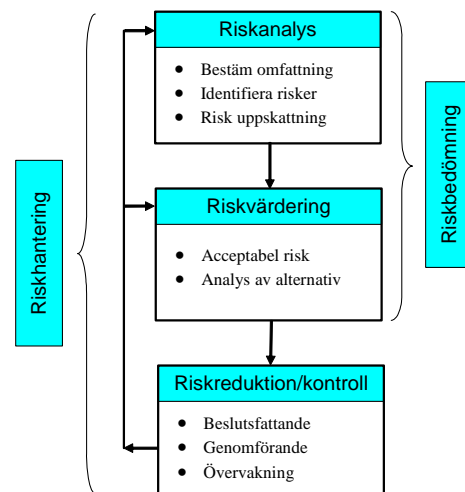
Riskhantering

Riskanalys
- Bestäm omfattning
- Identifiera risker
- Risk uppskattning

Riskvärdering
- Acceptabel risk
- Analys av alternativ

Riskreduktion/kontroll
- Beslutsfattande
- Genomförande
- Övervakning

Riskbedömning